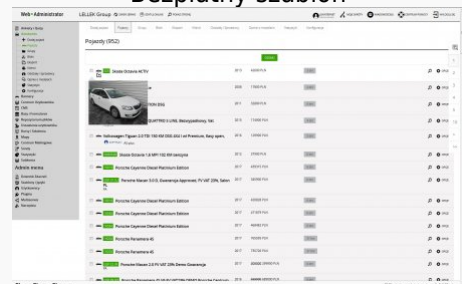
Bezpłatny szablon

Web • Administrator

LELLEK Group

Pojazdy (952)

Škoda Octavia ACTIV

TDI 2012

QUATTRO S LINE. Bezwypadkowy, fakt.

Volkswagen Tiguan 2.0 TDI 150 KM DSG 2021 4x4 Premium, Serwisowany

Skoda Octavia 1.6 MPI 110 KM salon pl

Porsche Cayenne Diesel Platinum Edition

Porsche Macan S 3.0, Gwarancja Approved, FV VAT 23%, Salon PL

Porsche Cayenne Diesel Platinum Edition

Porsche Cayenne Diesel Platinum Edition

Porsche Panamera 4S

Porsche Panamera 4S

Porsche Macan 2.0 FV VAT 23% Serwis Porsche

Admin menu